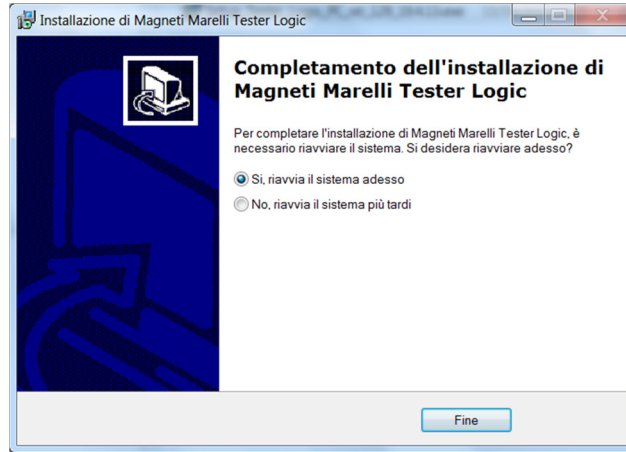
Installazione di Magneti Marelli Tester Logic

Completamento dell'installazione di Magneti Marelli Tester Logic

Per completare l'installazione di Magneti Marelli Tester Logic, è necessario riavviare il sistema. Si desidera riavviare adesso?

Sì, riavvia il sistema adesso

No, riavvia il sistema più tardi

Fine